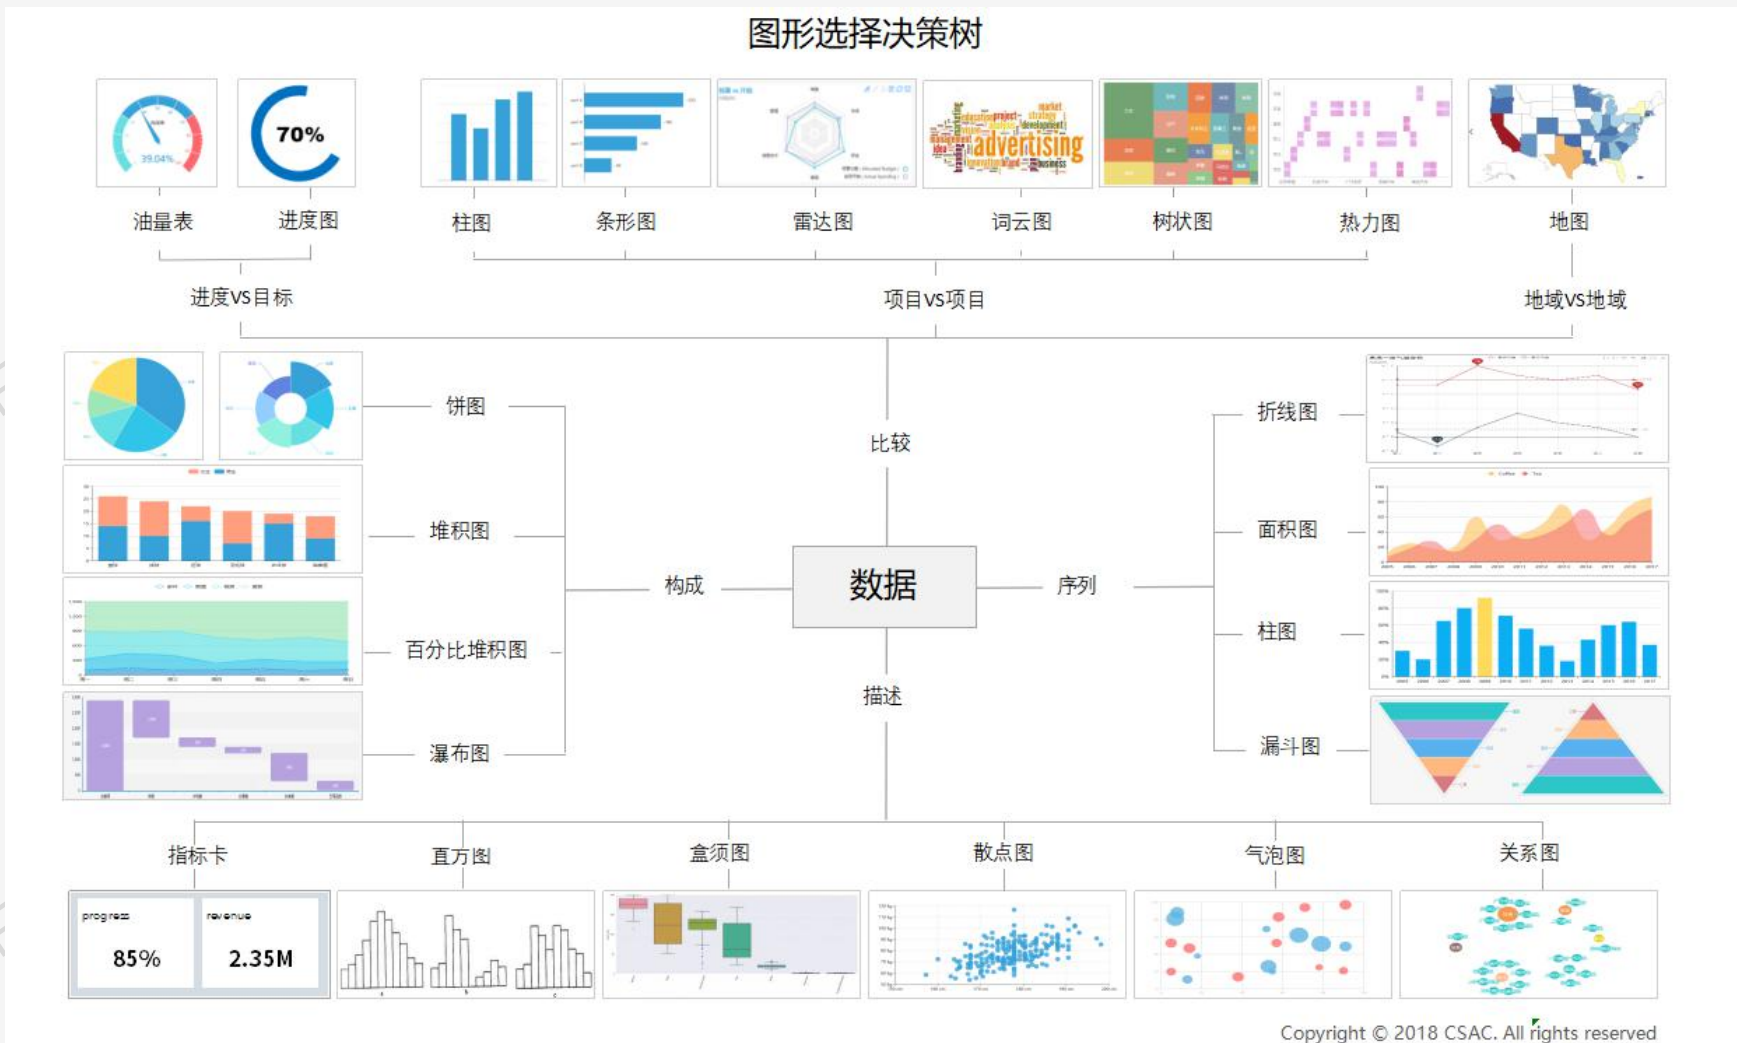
图形选择决策树

70%

油量表 进度图 柱图 条形图 雷达图 词云图 树状图 热力图 地图

进度VS目标 项目VS项目 地域VS地域

饼图

比较

折线图

堆积图

面积图

构成

数据

序列

百分比堆积图

柱图

描述

瀑布图

漏斗图

指标卡 直方图 盒须图 散点图 气泡图 关系图

progress 85%

revenue 2.35M

Copyright © 2018 CSAC. All rights reserved